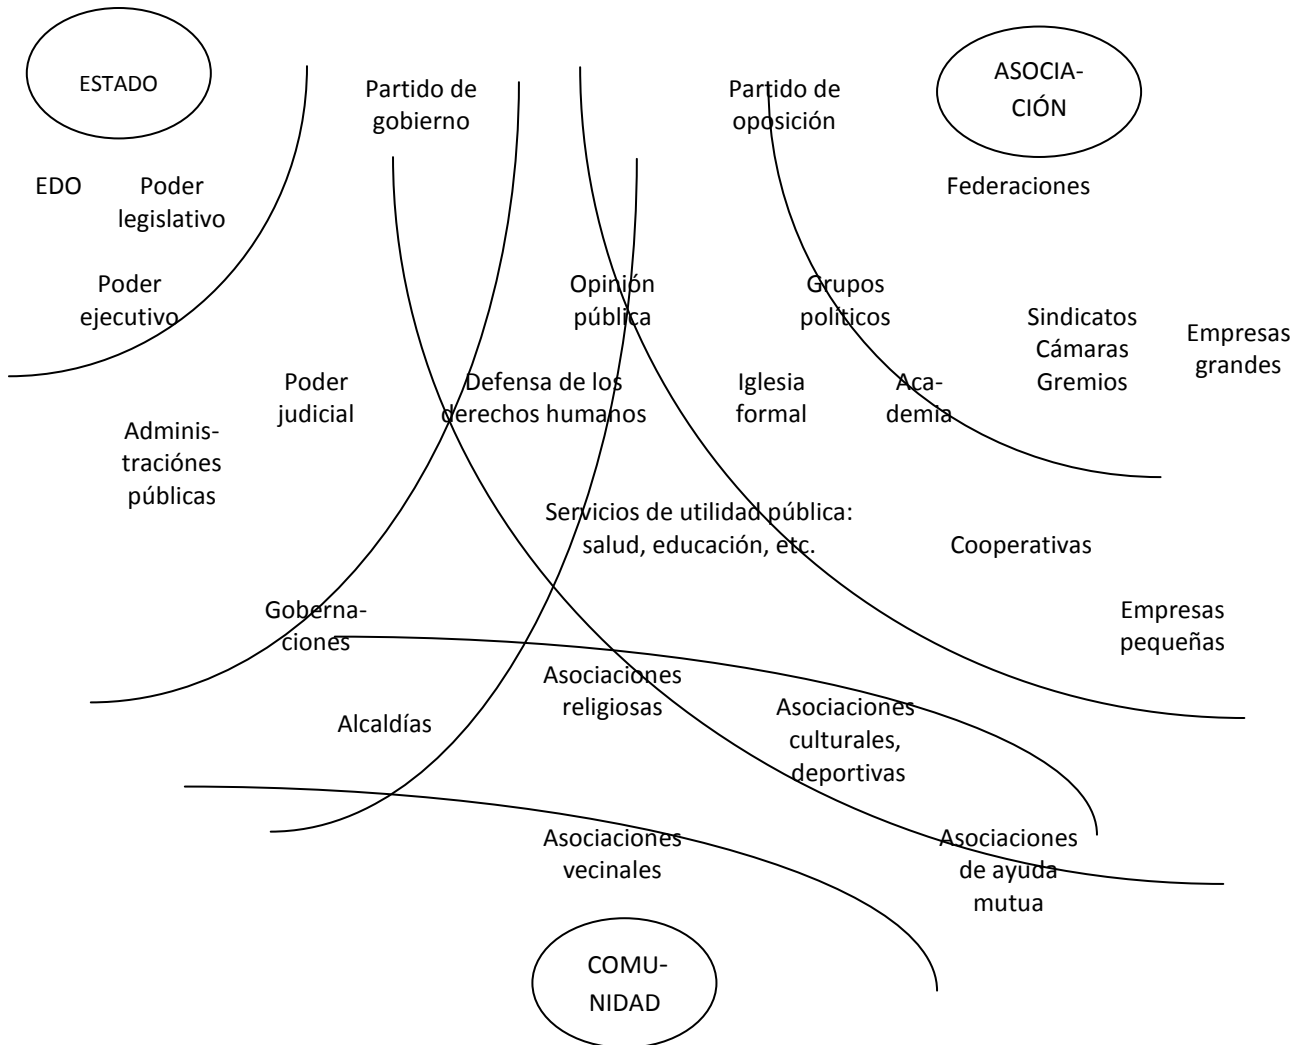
ESTADO

Partido de gobierno

Partido de oposición

ASOCIACIÓN

EDO

Poder legislativo

Federaciones

Poder ejecutivo

Opinión pública

Grupos politicos

Sindicatos
Cámaras
Gremios

Empresas grandes

Poder judicial

Defensa de los derechos humanos

Iglesia formal

Academia

Administraciónes públicas

Servicios de utilidad pública: salud, educación, etc.

Cooperativas

Gobernaciones

Empresas pequeñas

Asociaciones religiosas

Alcaldías

Asociaciones culturales, deportivas

Asociaciones vecinales

Asociaciones de ayuda mutua

COMUNIDAD